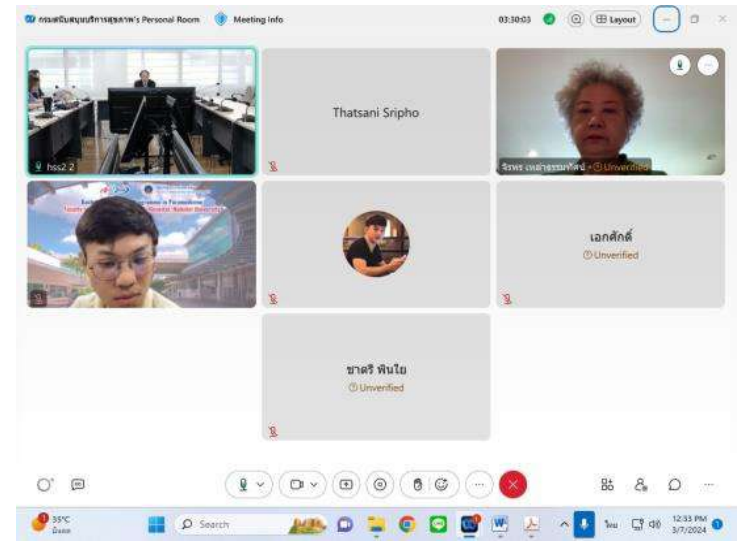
กรมสนับสนุนบริการสุขภาพ's Personal Room   Meeting Info   03:30:03   Layout

hss2 2

Thatsani Sripho

จิราพร เหล่าธรรมทัศน์ · Unverified

เอกศักดิ์
Unverified

ชาตรี พันใย
Unverified

35°C
มีแดด

Search

ไทย

12:33 PM
3/7/2024